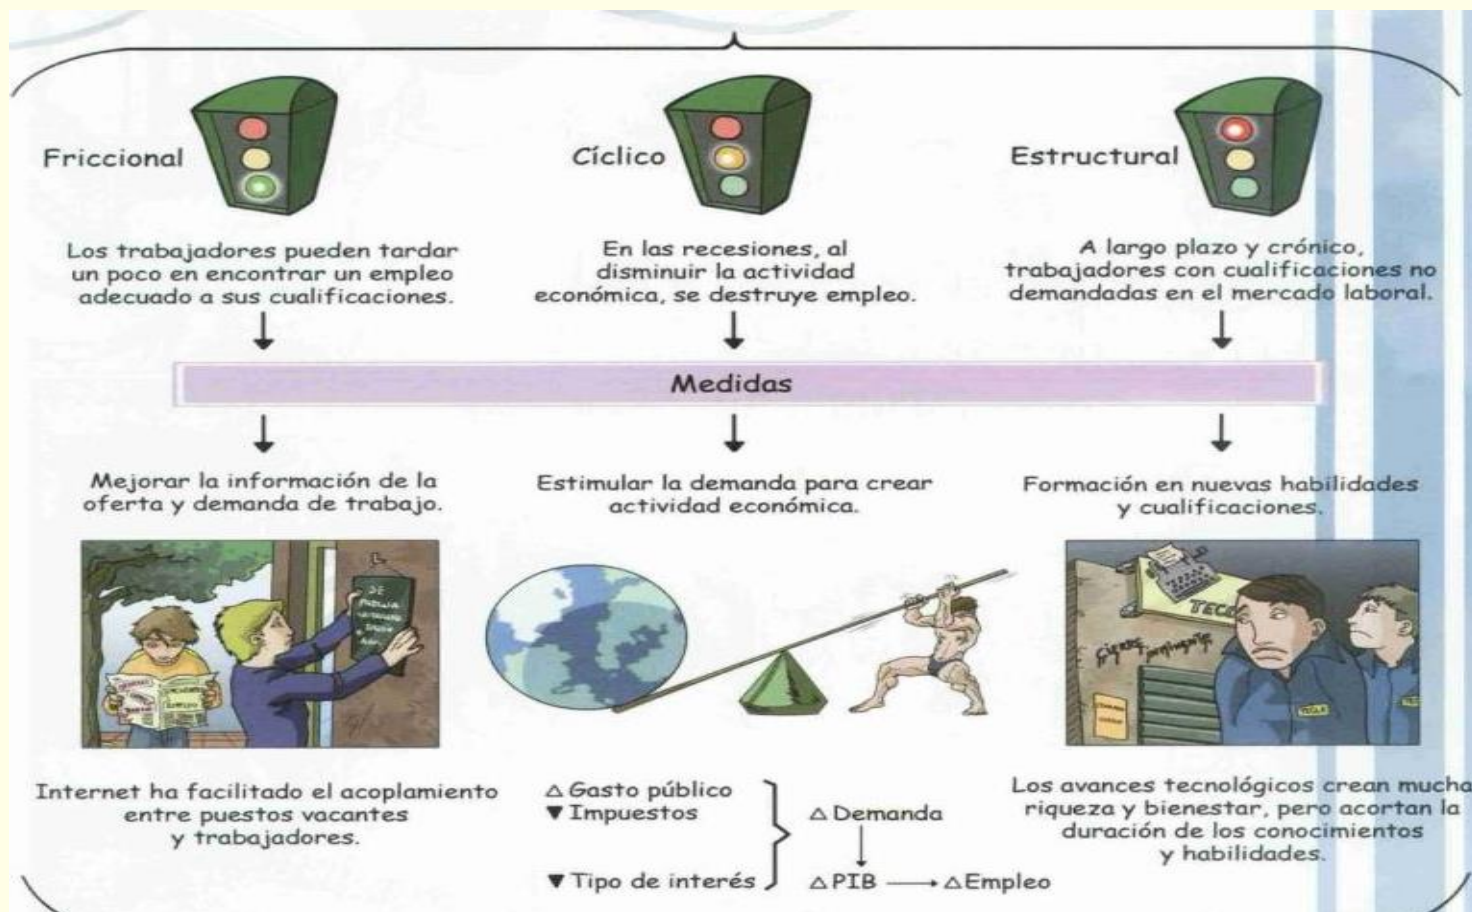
Friccional

Cíclico

Estructural

Los trabajadores pueden tardar un poco en encontrar un empleo adecuado a sus cualificaciones.

En las recesiones, al disminuir la actividad económica, se destruye empleo.

A largo plazo y crónico, trabajadores con cualificaciones no demandadas en el mercado laboral.

Medidas

Mejorar la información de la oferta y demanda de trabajo.

Estimular la demanda para crear actividad económica.

Formación en nuevas habilidades y cualificaciones.

DE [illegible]

TECO

Cierre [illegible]

Internet ha facilitado el acoplamiento entre puestos vacantes y trabajadores.

△ Gasto público
▼ Impuestos
▼ Tipo de interés

△ Demanda
△ PIB ⟶ △ Empleo

Los avances tecnológicos crean mucha riqueza y bienestar, pero acortan la duración de los conocimientos y habilidades.